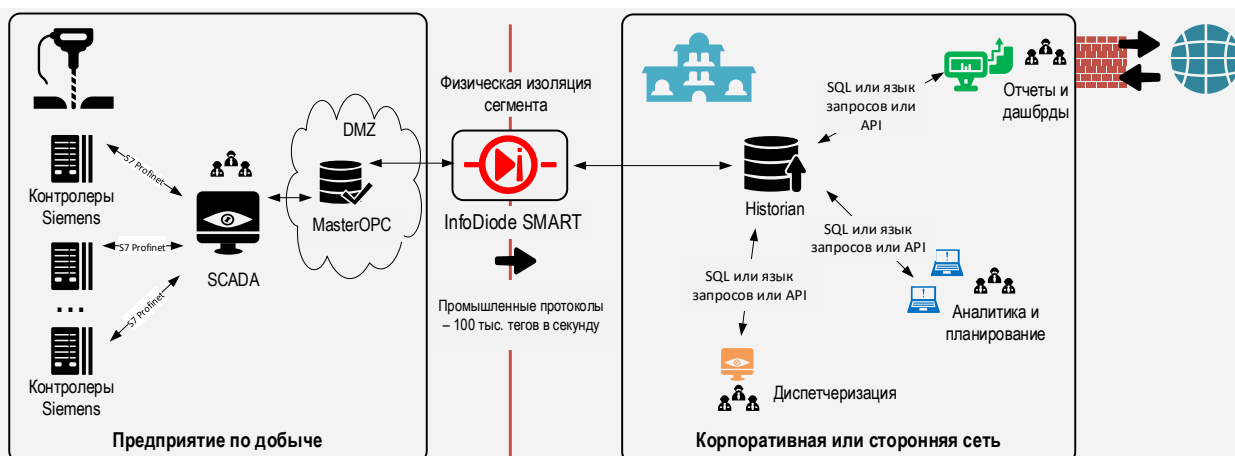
Контролеры Siemens

S7 Profinet

S7 Profinet

S7 Profinet

...

Контролеры Siemens

SCADA

DMZ

MasterOPC

Предприятие по добыче

Физическая изоляция сегмента

InfoDiode SMART

Промышленные протоколы – 100 тыс. тегов в секунду

SQL или язык запросов или API

Отчеты и дашбрды

Historian

SQL или язык запросов или API

SQL или язык запросов или API

Аналитика и планирование

Диспетчеризация

Корпоративная или сторонняя сеть